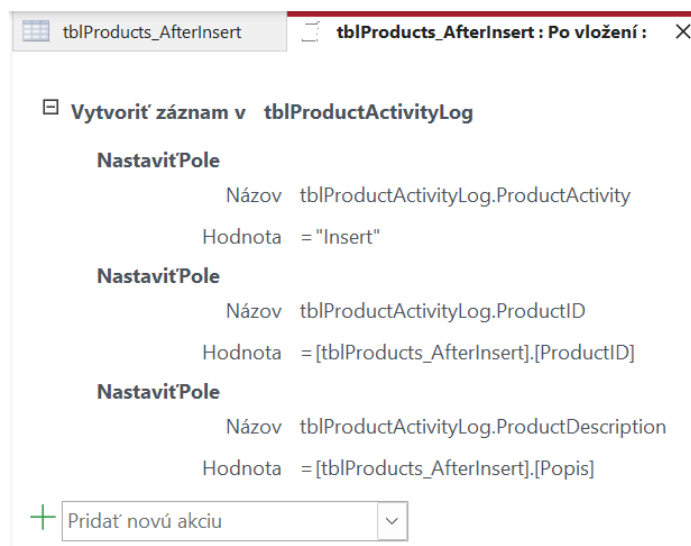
tblProducts_AfterInsert

tblProducts_AfterInsert : Po vložení :

Vytvoriť záznam v tblProductActivityLog

NastaviťPole

Názov tblProductActivityLog.ProductActivity

Hodnota = "Insert"

NastaviťPole

Názov tblProductActivityLog.ProductID

Hodnota = [tblProducts_AfterInsert].[ProductID]

NastaviťPole

Názov tblProductActivityLog.ProductDescription

Hodnota = [tblProducts_AfterInsert].[Popis]

Pridať novú akciu